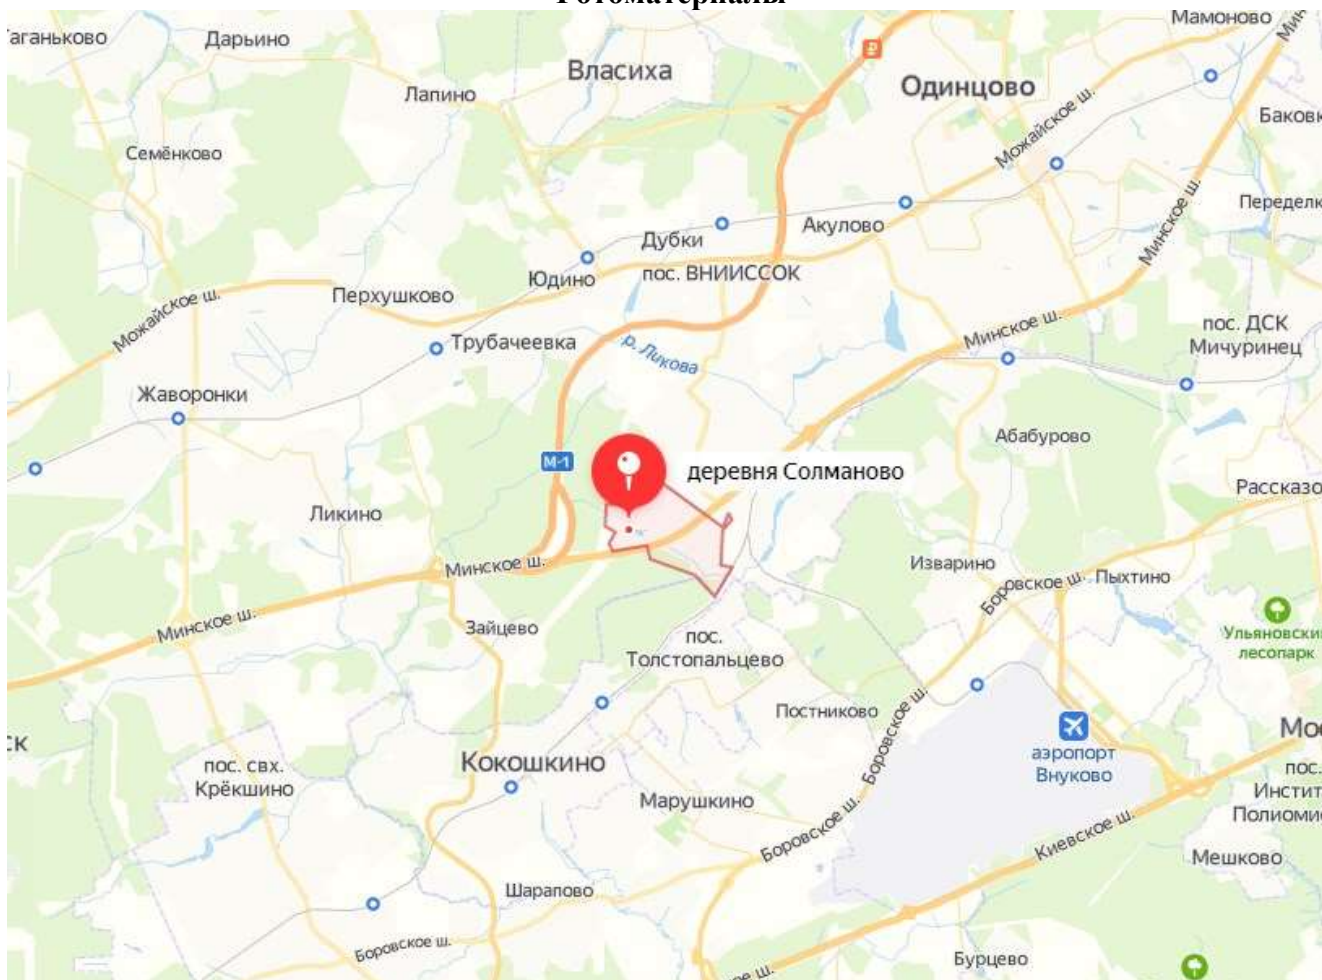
Фотоматериалы

аганьково
Дарьино
Власиха
Мамоново
Лапино
Одинцово
Семёнково
Баковк
Можайское ш.
Минское ш.
Переделк
Акулово
Дубки
Юдино
пос. ВНИИССОК
Можайское ш.
Перхушково
Минское ш.
пос. ДСК Мичуринец
Трубачеевка
р. Лохова
Жаворонки
Абабурово
М-1
деревня Солманово
Рассказо
Ликино
Изварино
Минское ш.
Боровское ш.
Пыхтино
Минское ш.
Зайцево
пос. Толстопальцево
Ульяновски лесопарк
Постниково
Боровское ш.
ск
аэропорт Внуково
Мо
пос. свх. Крёкшино
Кокошкино
пос. Инстит Полиоми
Марушкино
Боровское ш.
Киевское ш.
Мешково
Шарапово
Боровское ш.
Бурцево
ое ш.